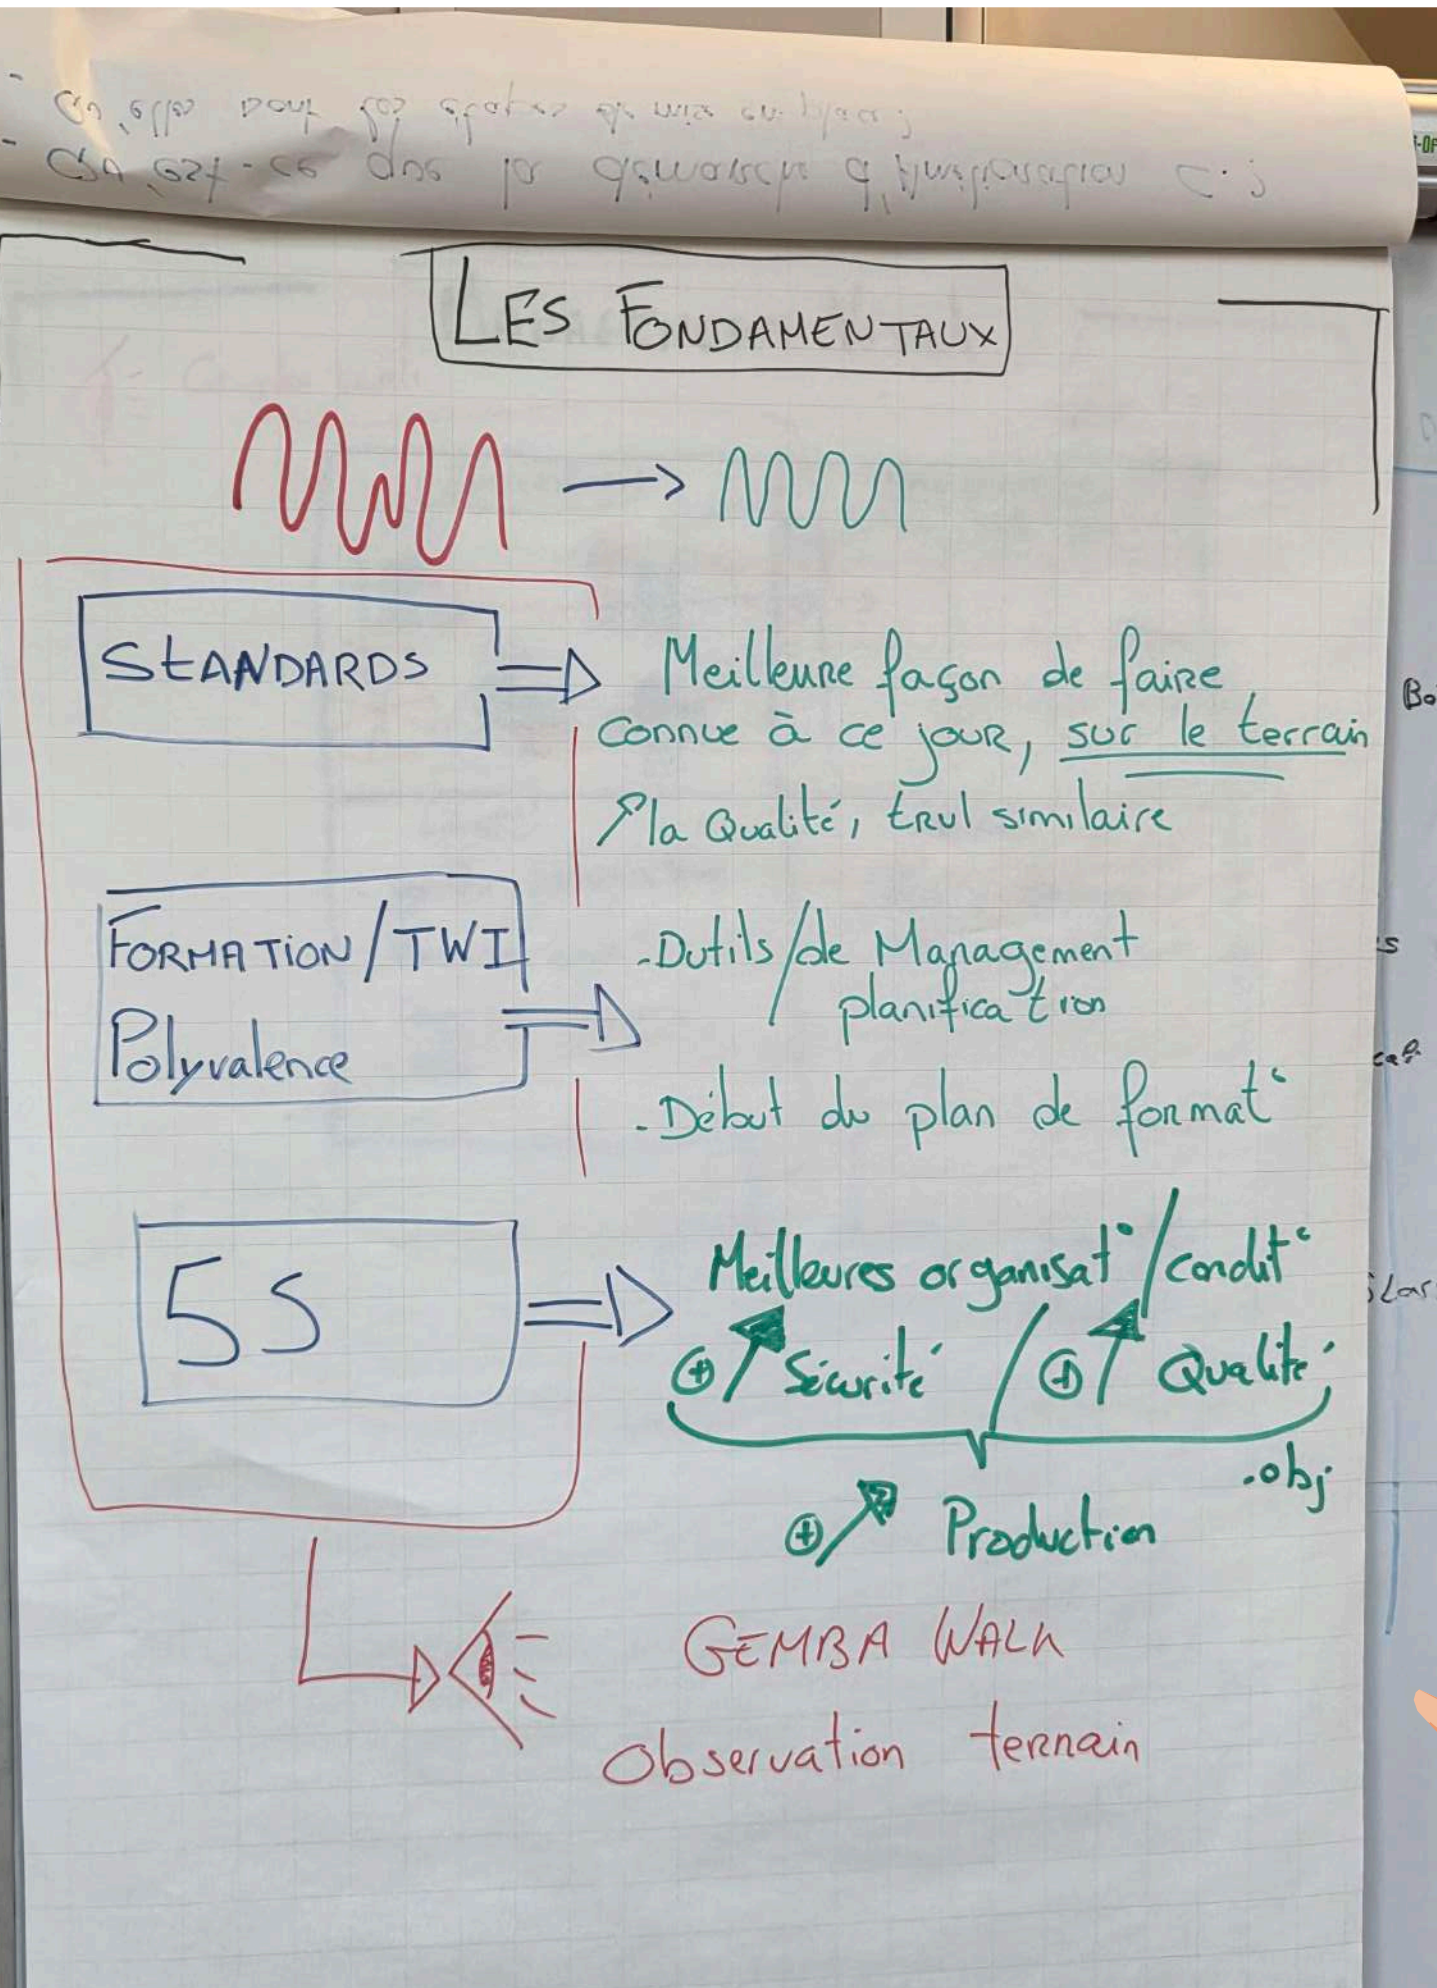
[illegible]
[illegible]

LES FONDAMENTAUX

STANDARDS ⟹ Meilleure façon de faire connue à ce jour, sur le terrain
↗ la Qualité, travail similaire

FORMATION / TWI
Polyvalence ⟹ - Outils / de Management / planification
- Début du plan de format°

5S ⟹ Meilleures organisat° / condit°
⊕ ↗ Sécurité / ⊕ ↗ Qualité
.obj
⊕ ↗ Production

GEMBA WALK
Observation terrain

Bo
s
caf
Lar
OF